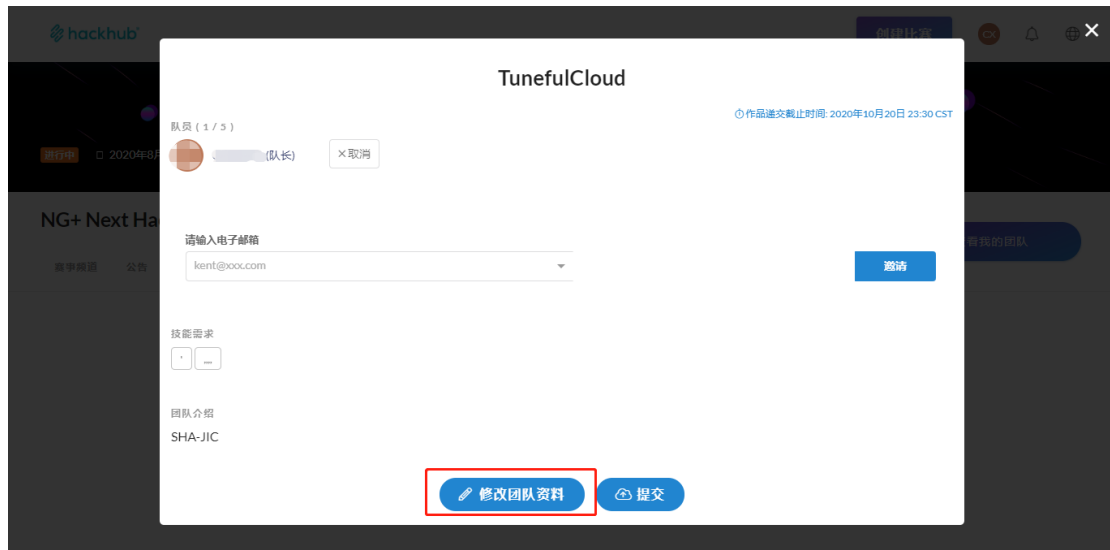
hackhub

创建比赛

CK

进行中 2020年8月

NG+ Next Ha

赛事频道 公告

看我的团队

TunefulCloud

作品递交截止时间: 2020年10月20日 23:30 CST

队员 ( 1 / 5 )

(队长)

×取消

请输入电子邮箱

kent@xxx.com

邀请

技能需求

团队介绍

SHA-JIC

修改团队资料

提交